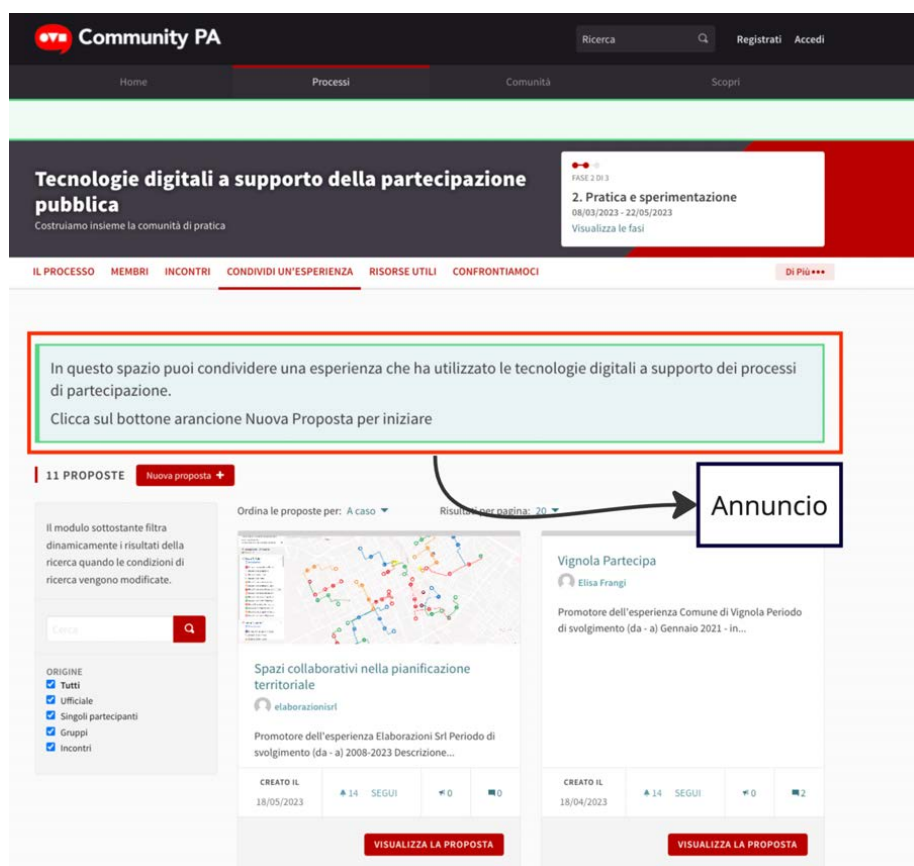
Community PA

Ricerca

Registrati Accedi

Home Processi Comunità Scopri

Tecnologie digitali a supporto della partecipazione pubblica

Costruiamo insieme la comunità di pratica

FASE 2 DI 3

2. Pratica e sperimentazione

08/03/2023 - 22/05/2023

Visualizza le fasi

IL PROCESSO MEMBRI INCONTRI CONDIVIDI UN'ESPERIENZA RISORSE UTILI CONFRONTIAMOCI

Di Più •••

In questo spazio puoi condividere una esperienza che ha utilizzato le tecnologie digitali a supporto dei processi di partecipazione.

Clicca sul bottone arancione Nuova Proposta per iniziare

11 PROPOSTE Nuova proposta +

Annuncio

Il modulo sottostante filtra dinamicamente i risultati della ricerca quando le condizioni di ricerca vengono modificate.

Cerca

ORIGINE
Tutti
Ufficiale
Singoli partecipanti
Gruppi
Incontri

Ordina le proposte per: A caso

Risultati per pagina: 20

Spazi collaborativi nella pianificazione territoriale

elaborazionisrl

Promotore dell'esperienza Elaborazioni Srl Periodo di svolgimento (da - a) 2008-2023 Descrizione...

CREATO IL 18/05/2023 14 SEGUI 0 0

VISUALIZZA LA PROPOSTA

Vignola Partecipa

Elisa Frangi

Promotore dell'esperienza Comune di Vignola Periodo di svolgimento (da - a) Gennaio 2021 - in...

CREATO IL 18/04/2023 14 SEGUI 0 2

VISUALIZZA LA PROPOSTA